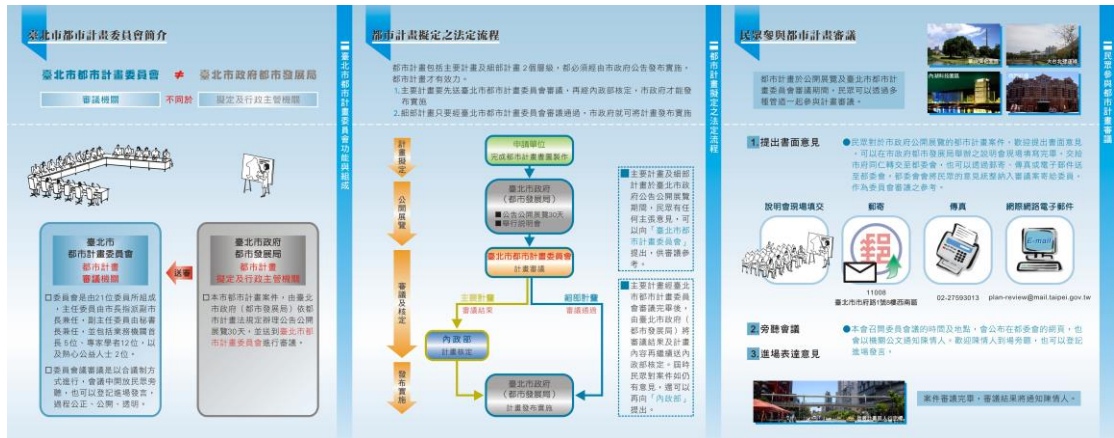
臺北市都市計畫委員會簡介

臺北市都市計畫委員會 ≠ 臺北市政府都市發展局

審議機關 不同於 擬定及行政主管機關

臺北市都市計畫委員會 都市計畫審議機關

送審

臺北市政府都市發展局 都市計畫擬定及行政主管機關

□委員會是由21位委員所組成，主任委員由市長擔任、副主任委員由副市長兼任，並包括業務機關首長5位，專家學者12位，以及熱心公益人士2位。

□委員會議審議是以合議制方式進行，會議中開放民眾旁聽，也可以登記進場發言，過程公正、公開、透明。

□本市都市計畫案件，由臺北市政府（都市發展局）依都市計畫法規定辦理公開展覽30天，並送到臺北市都市計畫委員會進行審議。

臺北市都市計畫委員會功能與組成

都市計畫擬定之法定流程

都市計畫包括主要計畫及細部計畫2個層級，都必須經由市政府公告發布實施，都市計畫才有效力。
1.主要計畫要先經臺北市都市計畫委員會審議，再經內政部核定，市政府才能發布實施。
2.細部計畫只要經臺北市都市計畫委員會審議通過，市政府就可將計畫發布實施。

計畫擬定

公開展覽

審議及核定

發布實施

申請單位 完成都市計畫書圖製作

臺北市政府（都市發展局）
■公告公開展覽30天
■舉行說明會

臺北市都市計畫委員會 計畫審議

主要計畫 審議結果

細部計畫 審議通過

內政部 計畫核定

臺北市政府（都市發展局） 計畫發布實施

■主要計畫及細部計畫於臺北市政府公告公開展覽期間，民眾有任何主張意見，可以向「臺北市都市計畫委員會」提出，供委員參考。

■主要計畫經臺北市都市計畫委員會審議完竣後，由臺北市政府（都市發展局）將審議結果及計畫內容再繕報送內政部核定。屆時民眾對案件如仍有意見，還可以再向「內政部」提出。

都市計畫擬定之法定流程

民眾參與都市計畫審議

都市計畫於公開展覽及臺北市都市計畫委員會審議期間，民眾可以透過多種管道一起參與計畫審議。

1 提出書面意見

●民眾對於市政府公開展覽的都市計畫案件，歡迎提出書面意見，可以在市政府都市發展局舉辦之說明會現場填寫完畢，交給市府同仁轉交給都委會，也可以透過郵寄、傳真或電子郵件送至都委會。都委會會將民眾的意見統整納入審議案等給委員，作為委員會審議之參考。

說明會現場填交

郵寄

傳真

網際網路電子郵件

E-mail

11008
臺北市市府路1號6樓西南區

02-27593013

plan-review@mail.taipei.gov.tw

2 旁聽會議

3 進場表達意見

●本會召開委員會議的時間及地點，會公布在都委會的網頁，也會以機關公文通知陳情人。歡迎陳情人到場旁聽，也可以登記進場發言。

案件審議完畢，審議結果將通知陳情人。

民眾參與都市計畫審議